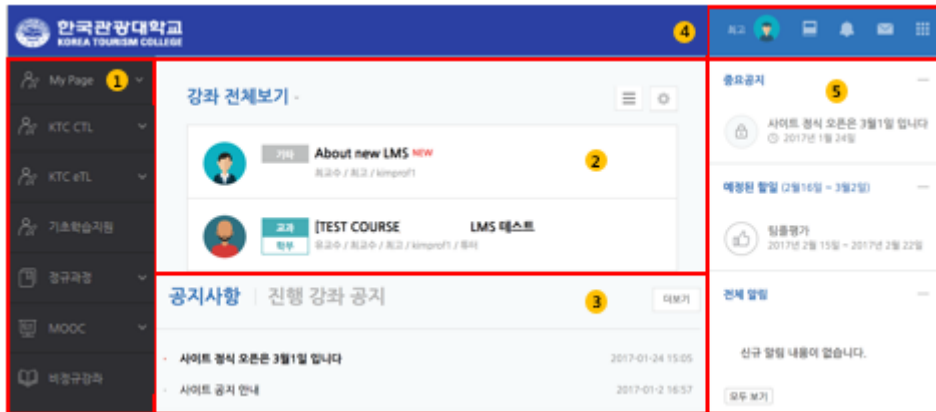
한국관광대학교
KOREA TOURISM COLLEGE

4

최고

My Page 1
KTC CTL
KTC eTL
기초학습지원
정규과정
MOOC
비정규강좌

강좌 전체보기

2

기타 About new LMS NEW
최교수 / 최고 / kimprof1

교과 학부 [TEST COURSE LMS 테스트
유교수 / 최교수 / 최고 / kimprof1 / 튜터

공지사항 | 진행 강좌 공지

3

더보기

사이트 정식 오픈은 3월1일 입니다 2017-01-24 15:05
사이트 공지 안내 2017-01-2 16:57

중요공지

5

사이트 정식 오픈은 3월1일 입니다
2017년 1월 24일

예정된 할일 (2월16일 ~ 3월2일)

팀플평가
2017년 2월 15일 ~ 2017년 2월 22일

전체 알림

신규 알림 내용이 없습니다.

모두 보기